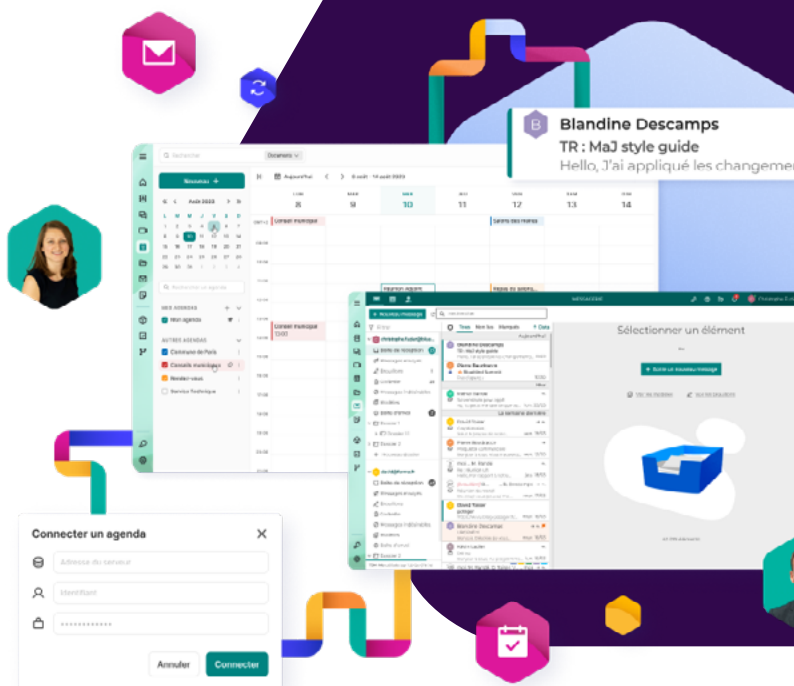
B Blandine Descamps
TR : MaJ style guide
Hello, J'ai appliqué les changemen

Rechercher
Nouveau +
Aujourd'hui
Août 2023
L M M J V S D
LUN 8
MAR 9
MER 10
JEU 11
VEN 12
SAM 13
DIM 14
Conseil municipal
Mes agendas
Mon agenda
Autres agendas
Commune de Paris
Conseils municipaux
Rendez-vous
Service Technique

Nouveau message
Tous
Non lus
Marqués
Aujourd'hui
Boîte de réception
Brouillons
Éléments envoyés
Messages indésirables
Archives
Boîte d'envoi
La semaine dernière
Blandine Descamps
TR : MaJ style guide
Sélectionner un élément
Écrire un nouveau message

Connecter un agenda
Adresse du serveur
Identifiant
••••••••••••
Annuler
Connecter